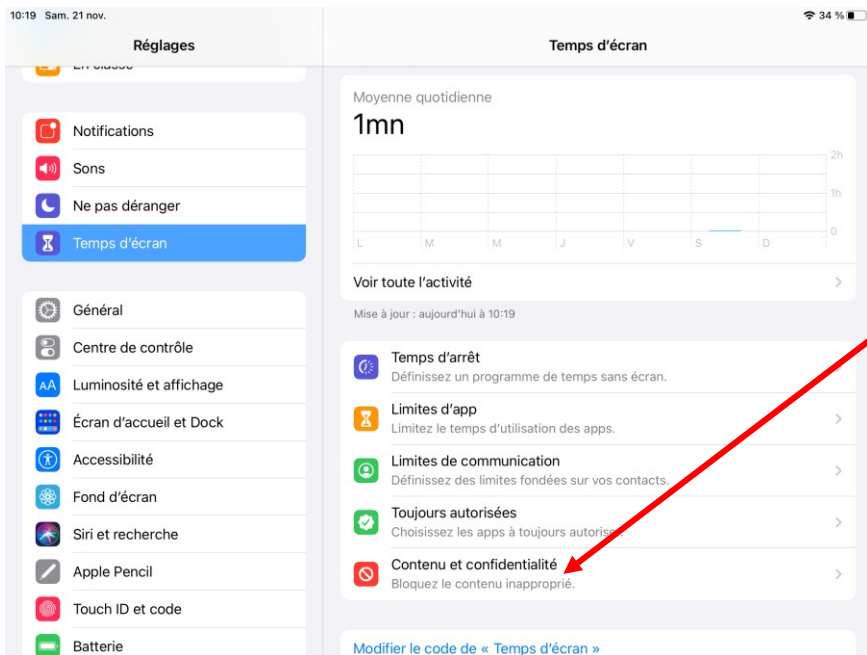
10:19 Sam. 21 nov.
34 %

Réglages

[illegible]

Notifications
Sons
Ne pas déranger
Temps d'écran

Général
Centre de contrôle
Luminosité et affichage
Écran d'accueil et Dock
Accessibilité
Fond d'écran
Siri et recherche
Apple Pencil
Touch ID et code
Batterie

Temps d'écran

Moyenne quotidienne
1mn

2h
1h
0
L M M J V S D

Voir toute l'activité

Mise à jour : aujourd'hui à 10:19

Temps d'arrêt
Définissez un programme de temps sans écran.

Limites d'app
Limitez le temps d'utilisation des apps.

Limites de communication
Définissez des limites fondées sur vos contacts.

Toujours autorisées
Choisissez les apps à toujours autoris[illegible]

Contenu et confidentialité
Bloquez le contenu inapproprié.

Modifier le code de « Temps d'écran »